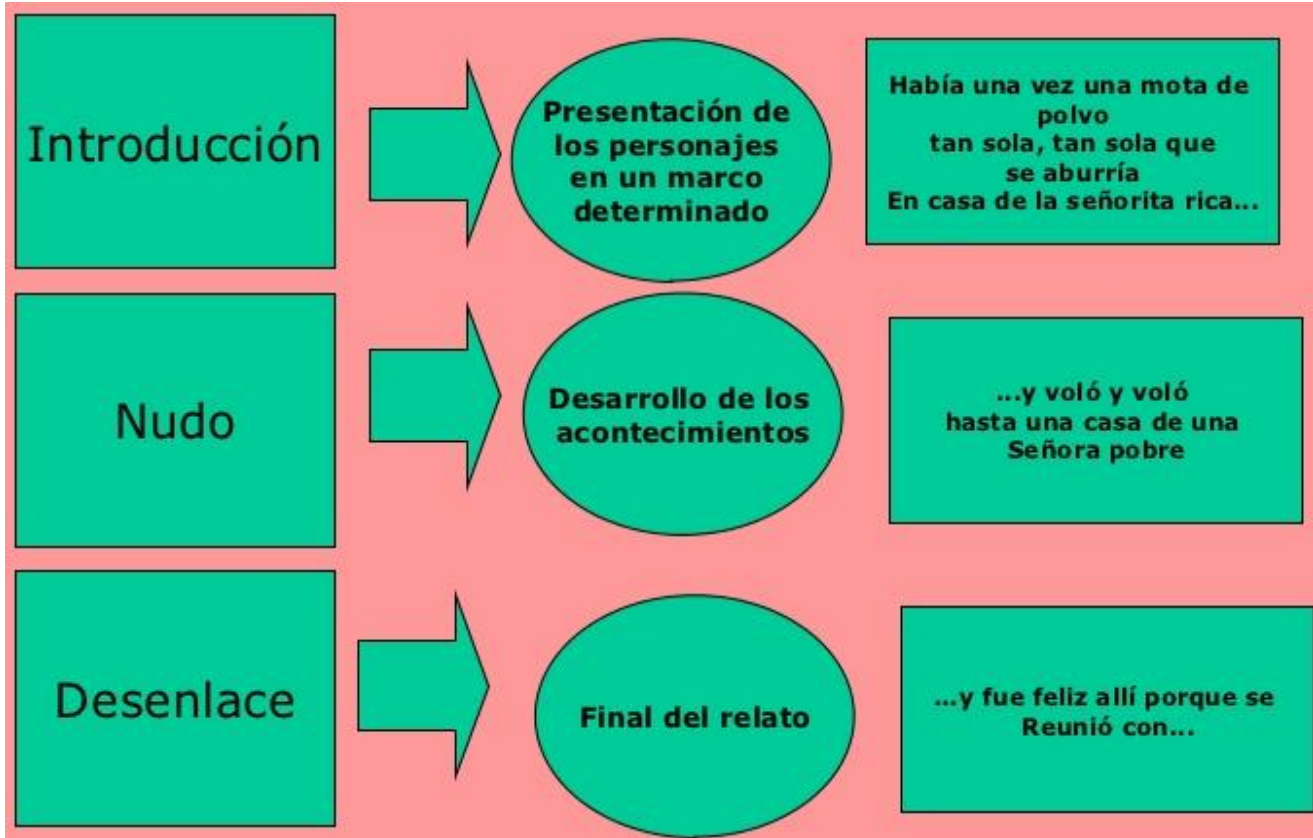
Introducción

Presentación de los personajes en un marco determinado

Había una vez una mota de polvo
tan sola, tan sola que se aburría
En casa de la señorita rica...

Nudo

Desarrollo de los acontecimientos

...y voló y voló
hasta una casa de una Señora pobre

Desenlace

Final del relato

...y fue feliz allí porque se Reunió con...